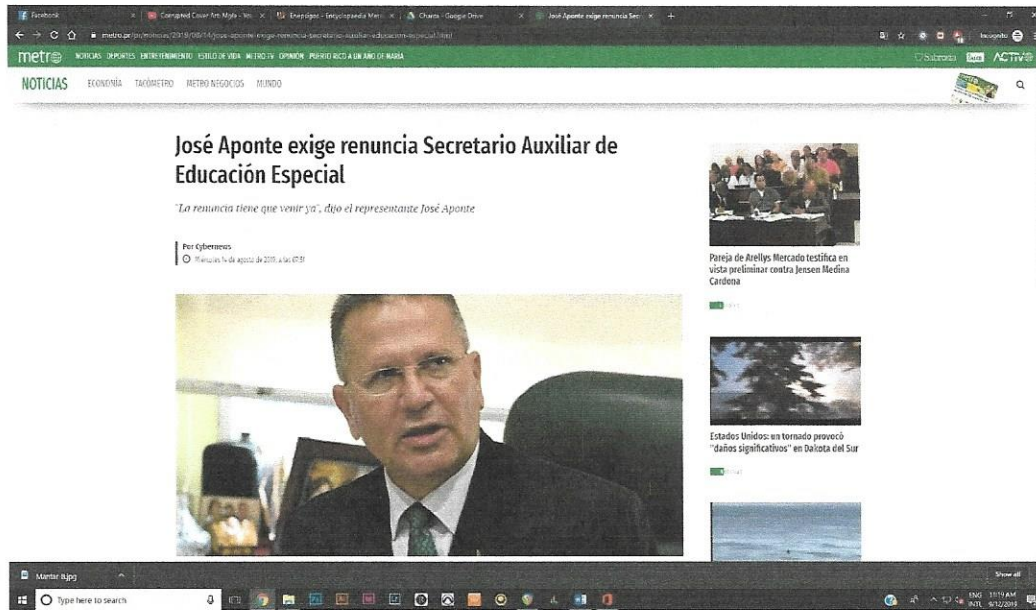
Facebook | Corrupted Cesar Art. Mata | Enepigos - Enciclopaedia Metr | Charts - Google Drive | José Aponte exige renuncia Secr

metro.pr/pr/noticias/2019/08/14/jose-aponte-exige-renuncia-secretario-auxiliar-educacion-especial.html

Incognito

metro NOTICIAS DEPORTES ENTRETENIMIENTO ESTILO DE VIDA METRO TV OPINIÓN PUERTO RICO A UN AÑO DE MARÍA

Subscribe ACTIVO

NOTICIAS ECONOMÍA TACÓMETRO METRO NEGOCIOS MUNDO

José Aponte exige renuncia Secretario Auxiliar de Educación Especial

"La renuncia tiene que venir ya", dijo el representante José Aponte

Por Cybernews

Miércoles 14 de agosto de 2019, a las 07:31

Pareja de Arellys Mercado testifica en vista preliminar contra Jensen Medina Cardona

Estados Unidos: un tornado provocó "daños significativos" en Dakota del Sur

Mantar 8.jpg

Show all

Type here to search

ENG INTL 11:19 AM 9/12/2019